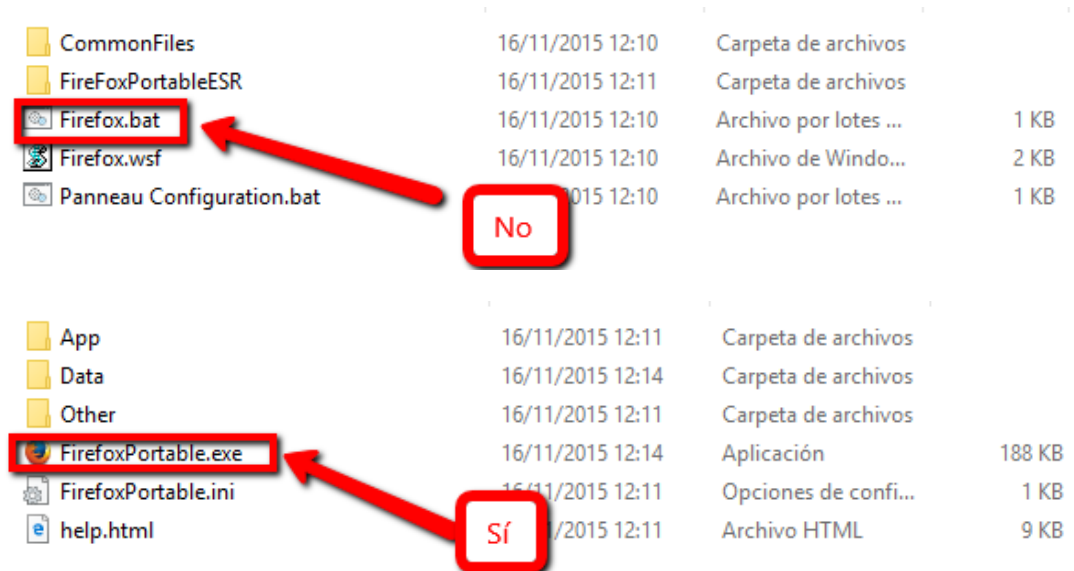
| | | | |
|---|---|---|---|
| CommonFiles | 16/11/2015 12:10 | Carpeta de archivos | |
| FireFoxPortableESR | 16/11/2015 12:11 | Carpeta de archivos | |
| Firefox.bat | 16/11/2015 12:10 | Archivo por lotes ... | 1 KB |
| Firefox.wsf | 16/11/2015 12:10 | Archivo de Windo... | 2 KB |
| Panneau Configuration.bat | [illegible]015 12:10 | Archivo por lotes ... | 1 KB |

No

| | | | |
|---|---|---|---|
| App | 16/11/2015 12:11 | Carpeta de archivos | |
| Data | 16/11/2015 12:14 | Carpeta de archivos | |
| Other | 16/11/2015 12:11 | Carpeta de archivos | |
| FirefoxPortable.exe | 16/11/2015 12:14 | Aplicación | 188 KB |
| FirefoxPortable.ini | 1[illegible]/11/2015 12:11 | Opciones de confi... | 1 KB |
| help.html | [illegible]/11/2015 12:11 | Archivo HTML | 9 KB |

Sí